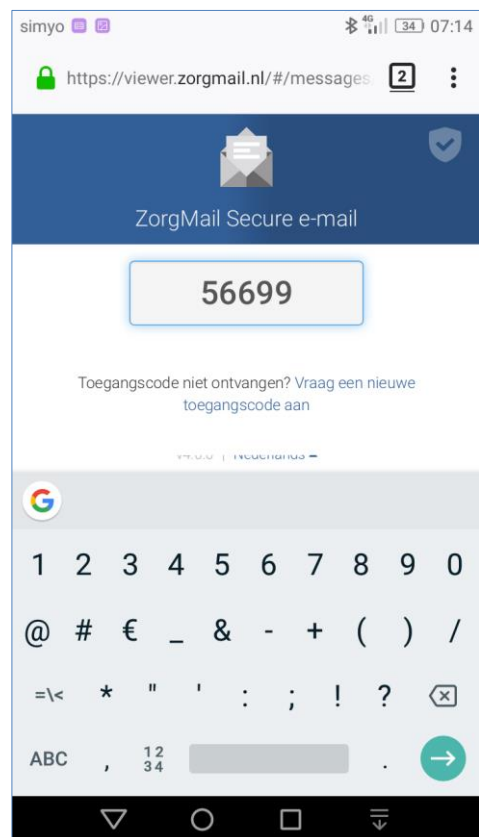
simyo 4G 34 07:14

https://viewer.zorgmail.nl/#/messages 2

ZorgMail Secure e-mail

56699

Toegangscode niet ontvangen? Vraag een nieuwe toegangscode aan

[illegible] | Nederlands

G

1 2 3 4 5 6 7 8 9 0

@ # € _ & - + ( ) /

=\< * " ' : ; ! ? 

ABC , $\frac{12}{34}$ .